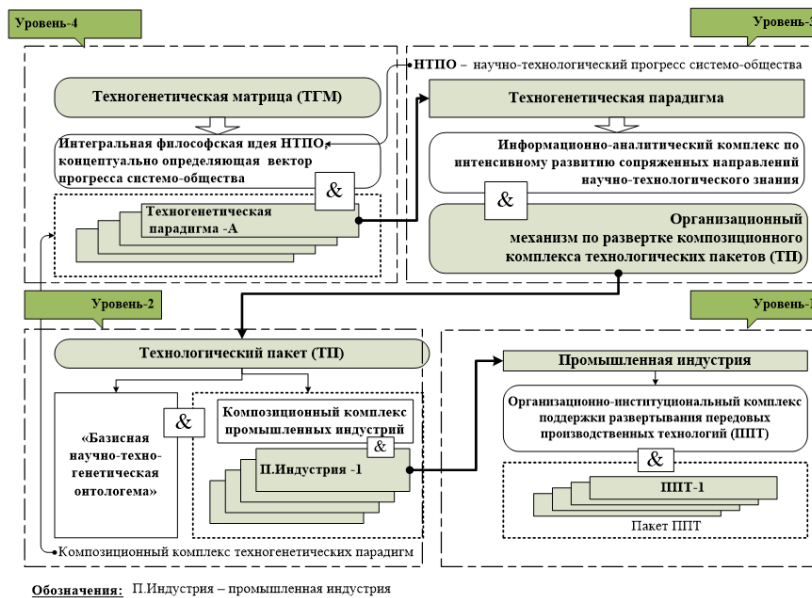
Уровень-4

Уровень-3

НТПО – научно-технологический прогресс системо-общества

Техногенетическая матрица (ТГМ)

Интегральная философская идея НТПО, концептуально определяющая вектор прогресса системо-общества

&

Техногенетическая парадигма -А

Техногенетическая парадигма

Информационно-аналитический комплекс по интенсивному развитию сопряженных направлений научно-технологического знания

&

Организационный механизм по развертке композиционного комплекса технологических пакетов (ТП)

Уровень-2

Уровень-1

Технологический пакет (ТП)

&

«Базисная научно-техно-генетическая онтологема»

Композиционный комплекс промышленных индустрий

&

П.Индустрия -1

Промышленная индустрия

Организационно-институциональный комплекс поддержки развертывания передовых производственных технологий (ППТ)

&

ППТ-1

Пакет ППТ

Композиционный комплекс техногенетических парадигм

Обозначения: П.Индустрия – промышленная индустрия